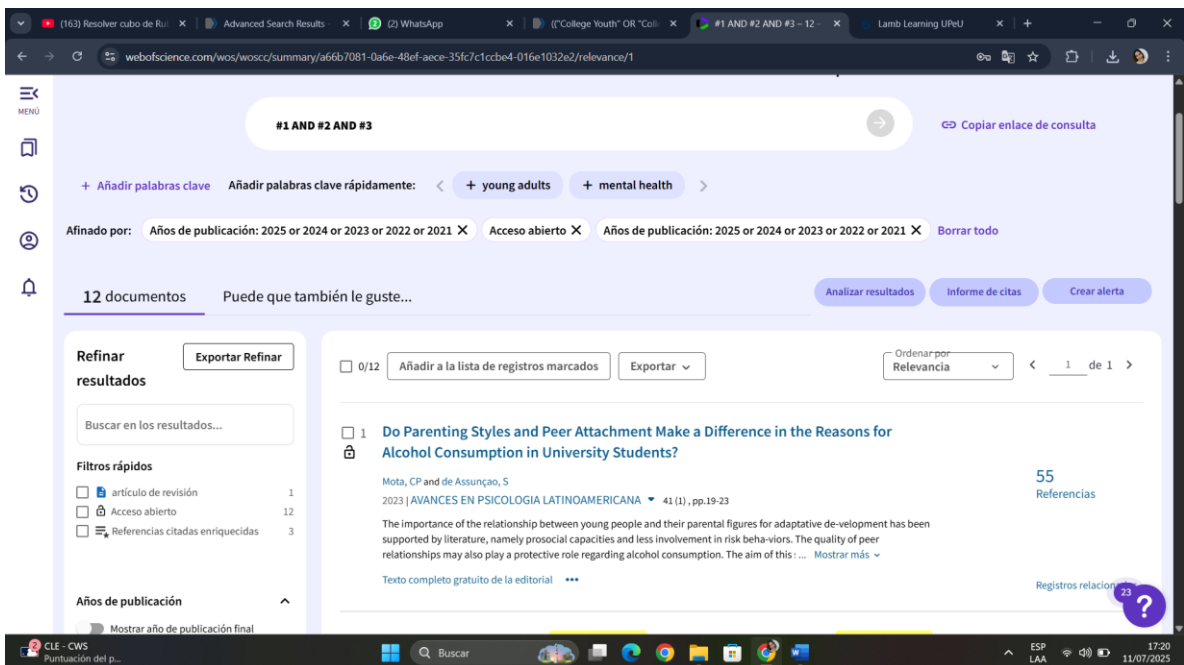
(163) Resolver cubo de Ru × | Advanced Search Results × | (2) WhatsApp × | (("College Youth" OR "Coll × | #1 AND #2 AND #3 – 12 × | Lamb Learning UPeU × | +

webofscience.com/wos/woscc/summary/a66b7081-0a6e-48ef-aece-35fc7c1ccbe4-016e1032e2/relevance/1

MENÚ

#1 AND #2 AND #3

Copiar enlace de consulta

+ Añadir palabras clave Añadir palabras clave rápidamente: + young adults + mental health

Afinado por: Años de publicación: 2025 or 2024 or 2023 or 2022 or 2021 × Acceso abierto × Años de publicación: 2025 or 2024 or 2023 or 2022 or 2021 × Borrar todo

12 documentos Puede que también le guste...

Analizar resultados Informe de citas Crear alerta

Refinar resultados Exportar Refinar

Buscar en los resultados...

Filtros rápidos
artículo de revisión 1
Acceso abierto 12
Referencias citadas enriquecidas 3

Años de publicación
Mostrar año de publicación final

0/12 Añadir a la lista de registros marcados Exportar

Ordenar por Relevancia 1 de 1

1 Do Parenting Styles and Peer Attachment Make a Difference in the Reasons for Alcohol Consumption in University Students?

Mota, CP and de Assunçao, S
2023 | AVANCES EN PSICOLOGIA LATINOAMERICANA 41 (1) , pp.19-23

The importance of the relationship between young people and their parental figures for adaptative de-velopment has been supported by literature, namely prosocial capacities and less involvement in risk beha-viors. The quality of peer relationships may also play a protective role regarding alcohol consumption. The aim of this : ... Mostrar más

Texto completo gratuito de la editorial •••

55 Referencias

Registros relacion

23

CLE - CWS Puntuación del p...

Buscar

ESP LAA 17:20 11/07/2025